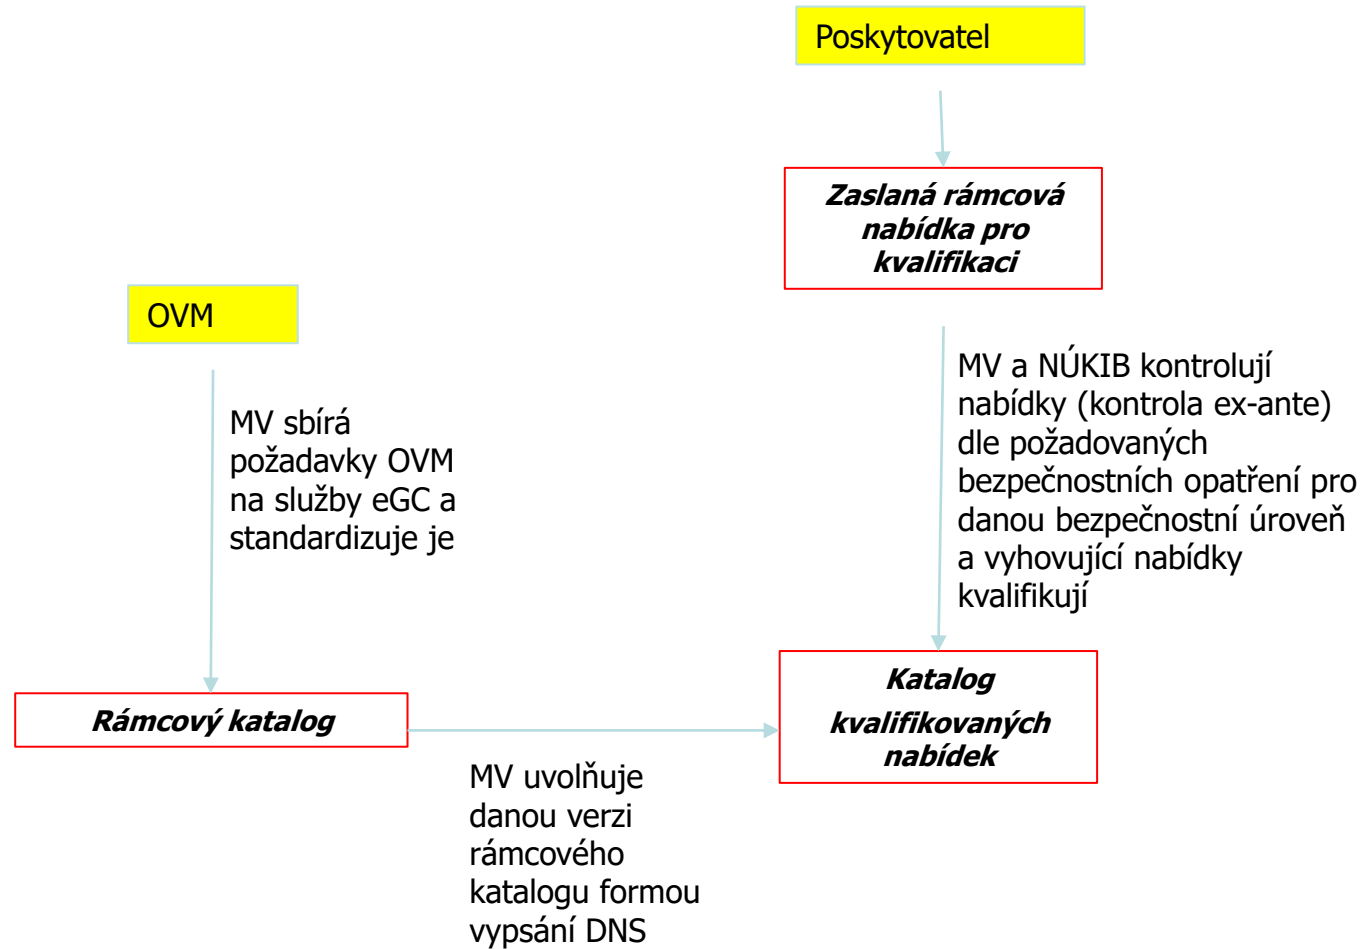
Poskytovatel

Zaslaná rámcová nabídka pro kvalifikaci

OVM

MV a NÚKIB kontrolují nabídky (kontrola ex-ante) dle požadovaných bezpečnostních opatření pro danou bezpečnostní úroveň a vyhovující nabídky kvalifikují

MV sbírá požadavky OVM na služby eGC a standardizuje je

Rámcový katalog

Katalog kvalifikovaných nabídek

MV uvolňuje danou verzi rámcového katalogu formou vypsání DNS